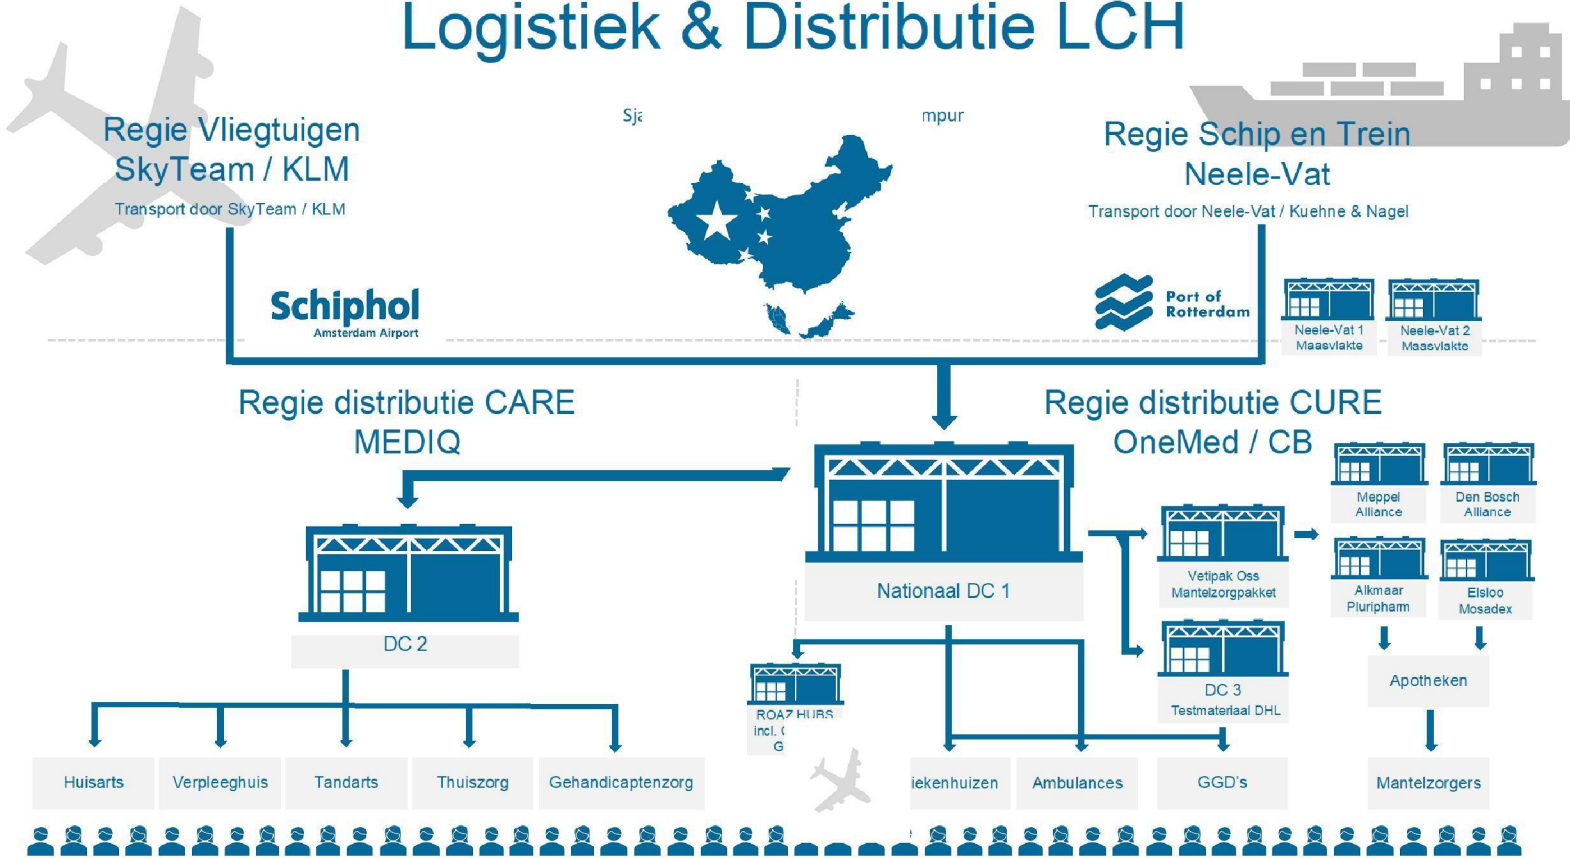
Logistiek & Distributie LCH

Regie Vliegtuigen
SkyTeam / KLM
Transport door SkyTeam / KLM

Sja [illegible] mpur

Regie Schip en Trein
Neele-Vat
Transport door Neele-Vat / Kuehne & Nagel

Schiphol
Amsterdam Airport

Port of Rotterdam

Neele-Vat 1 Maasvlakte

Neele-Vat 2 Maasvlakte

Regie distributie CARE
MEDIQ

Regie distributie CURE
OneMed / CB

Nationaal DC 1

DC 2

Meppel Alliance

Den Bosch Alliance

Vetipak Oss Mantelzorgpakket

Alkmaar Pluripharm

Elsloo Mosadex

DC 3 Testmateriaal DHL

Apotheken

ROAZ HUBS incl. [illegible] G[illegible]

Huisarts

Verpleeghuis

Tandarts

Thuiszorg

Gehandicaptenzorg

iekenhuizen

Ambulances

GGD's

Mantelzorgers